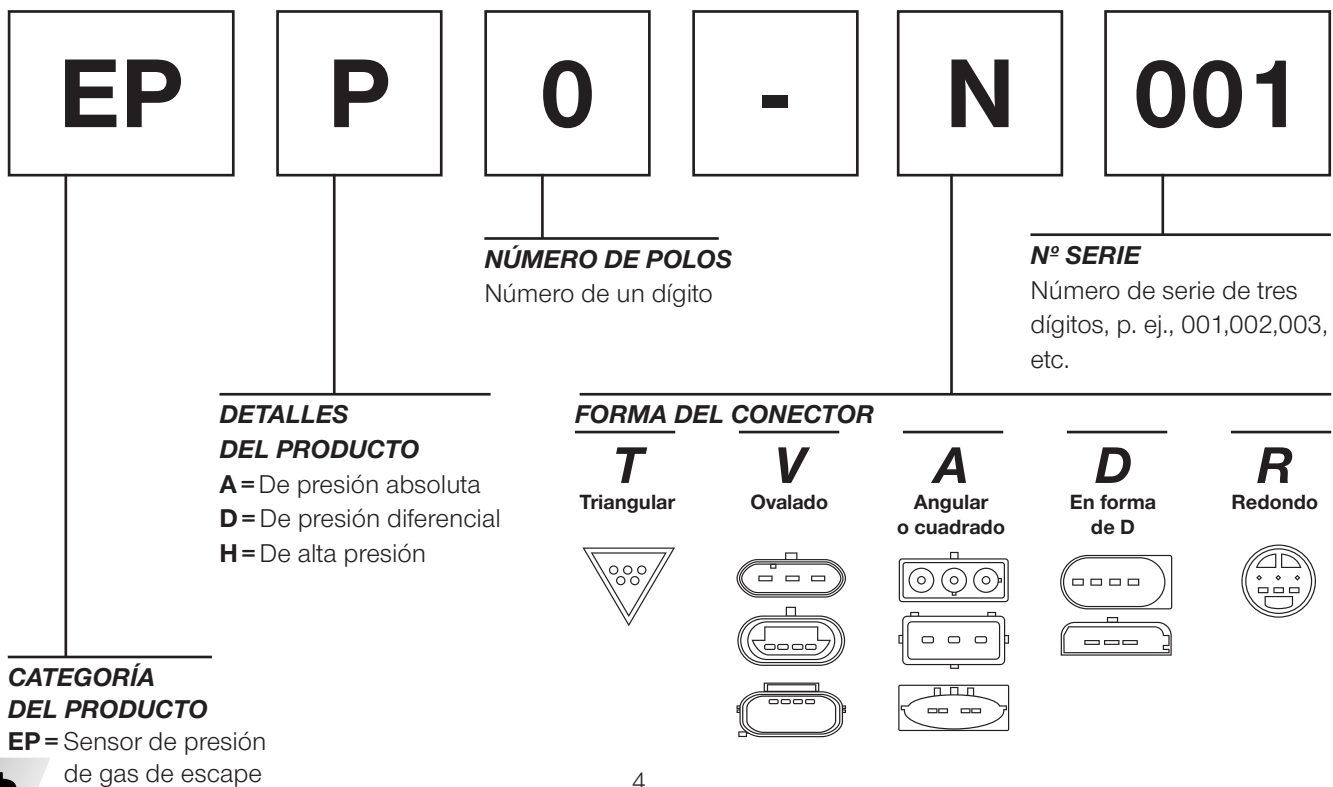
EP

P

0

-

N

001

NÚMERO DE POLOS
Número de un dígito

Nº SERIE
Número de serie de tres dígitos, p. ej., 001,002,003, etc.

DETALLES DEL PRODUCTO
A = De presión absoluta
D = De presión diferencial
H = De alta presión

FORMA DEL CONECTOR

T
Triangular

V
Ovalado

A
Angular o cuadrado

D
En forma de D

R
Redondo

CATEGORÍA DEL PRODUCTO
EP = Sensor de presión de gas de escape

4